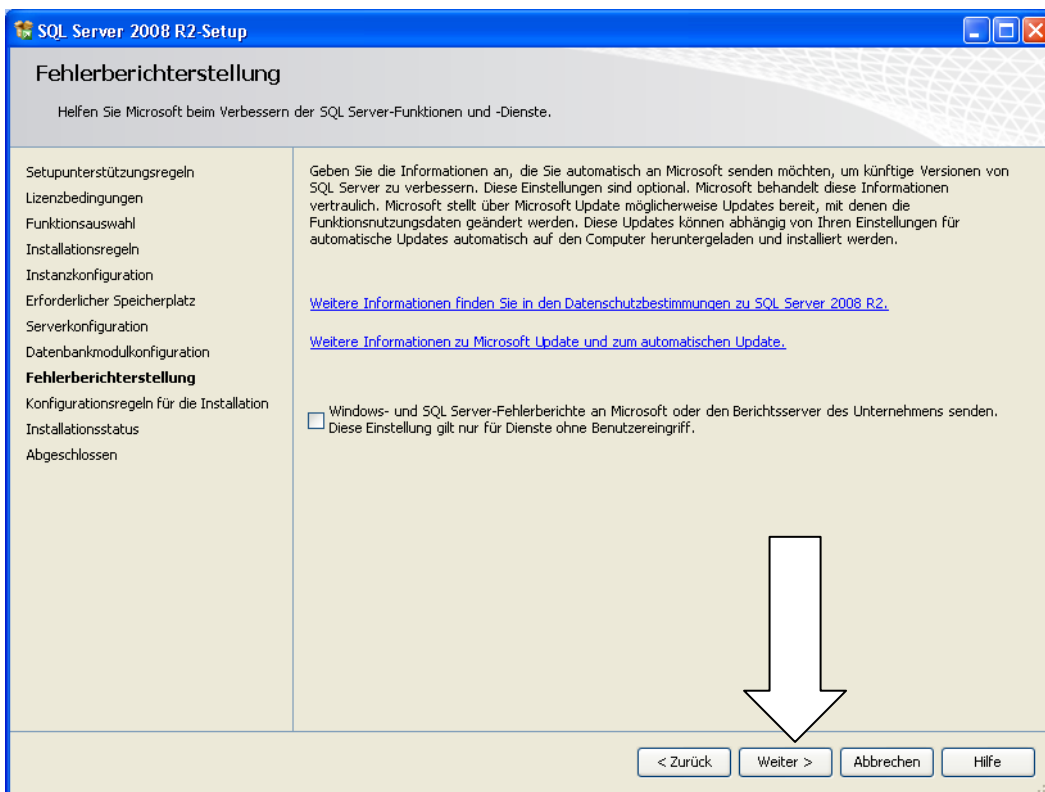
SQL Server 2008 R2-Setup

Fehlerberichterstellung

Helfen Sie Microsoft beim Verbessern der SQL Server-Funktionen und -Dienste.

Setupunterstützungsregeln
Lizenzbedingungen
Funktionsauswahl
Installationsregeln
Instanzkonfiguration
Erforderlicher Speicherplatz
Serverkonfiguration
Datenbankmodulkonfiguration
Fehlerberichterstellung
Konfigurationsregeln für die Installation
Installationsstatus
Abgeschlossen

Geben Sie die Informationen an, die Sie automatisch an Microsoft senden möchten, um künftige Versionen von SQL Server zu verbessern. Diese Einstellungen sind optional. Microsoft behandelt diese Informationen vertraulich. Microsoft stellt über Microsoft Update möglicherweise Updates bereit, mit denen die Funktionsnutzungsdaten geändert werden. Diese Updates können abhängig von Ihren Einstellungen für automatische Updates automatisch auf den Computer heruntergeladen und installiert werden.

Weitere Informationen finden Sie in den Datenschutzbestimmungen zu SQL Server 2008 R2.

Weitere Informationen zu Microsoft Update und zum automatischen Update.

Windows- und SQL Server-Fehlerberichte an Microsoft oder den Berichtsserver des Unternehmens senden. Diese Einstellung gilt nur für Dienste ohne Benutzereingriff.

< Zurück | Weiter > | Abbrechen | Hilfe